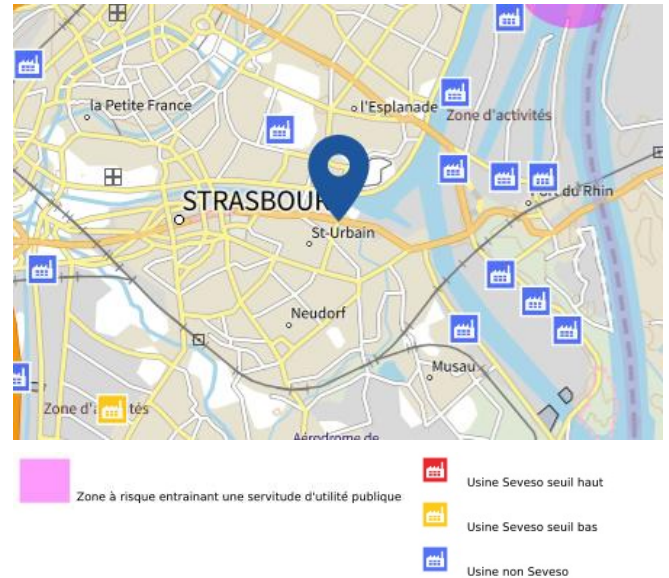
la Petite France

l'Esplanade

Zone d'activités

STRASBOUR

St-Urbain

du Rhin

Neudorf

Musau

Zone d' tés

Aérodrome de

Zone à risque entrainant une servitude d'utilité publique

Usine Seveso seuil haut

Usine Seveso seuil bas

Usine non Seveso